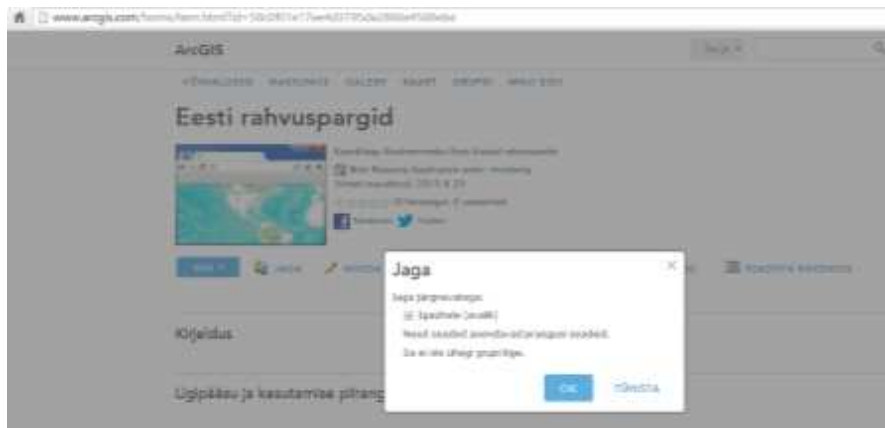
www.arcgis.com/home/item.html?id=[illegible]

ArcGIS

Jaga

Eesti rahvuspargid

Jaga

Jaga järgnevatega:

Igaühele (avalik)

Need seaded avavad asjaomased seaded.

Sa ei ole ühegi grupi liige.

OK

Tühista

Kirjeldus

Ligipääsu ja kasutamise piirang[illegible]